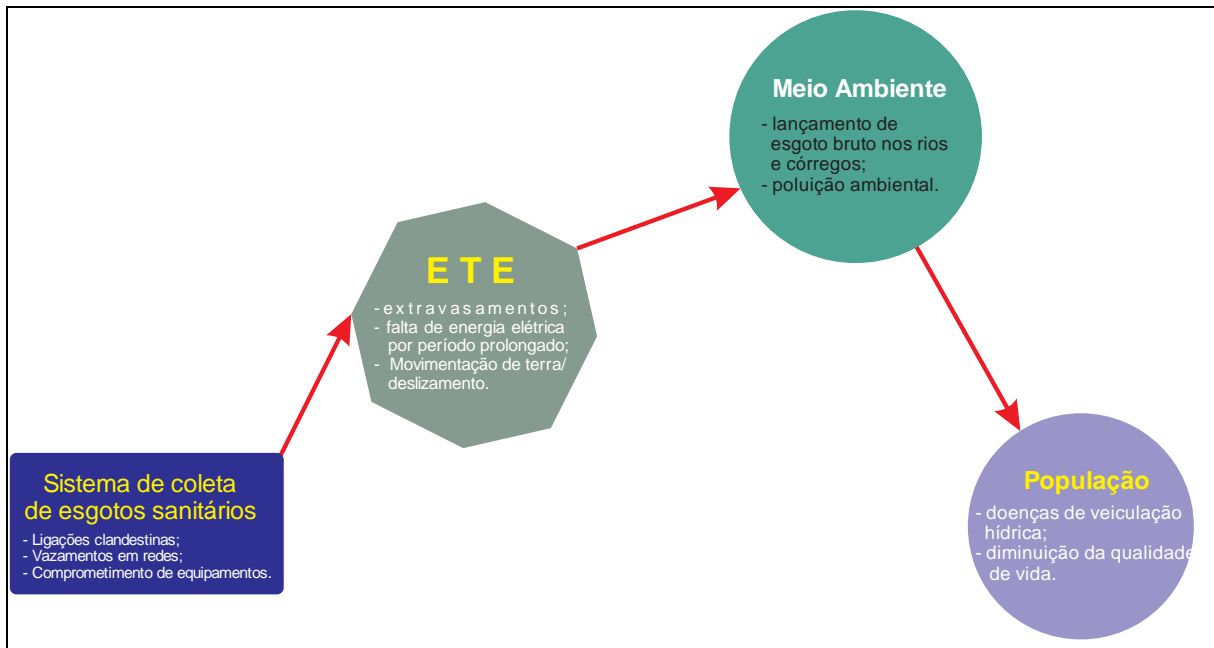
Sistema de coleta de esgotos sanitários

- Ligações clandestinas;
- Vazamentos em redes;
- Comprometimento de equipamentos.

E T E

- extravasamentos;
- falta de energia elétrica por período prolongado;
- Movimentação de terra/ deslizamento.

Meio Ambiente

- lançamento de esgoto bruto nos rios e córregos;
- poluição ambiental.

População

- doenças de veiculação hídrica;
- diminuição da qualidade de vida.